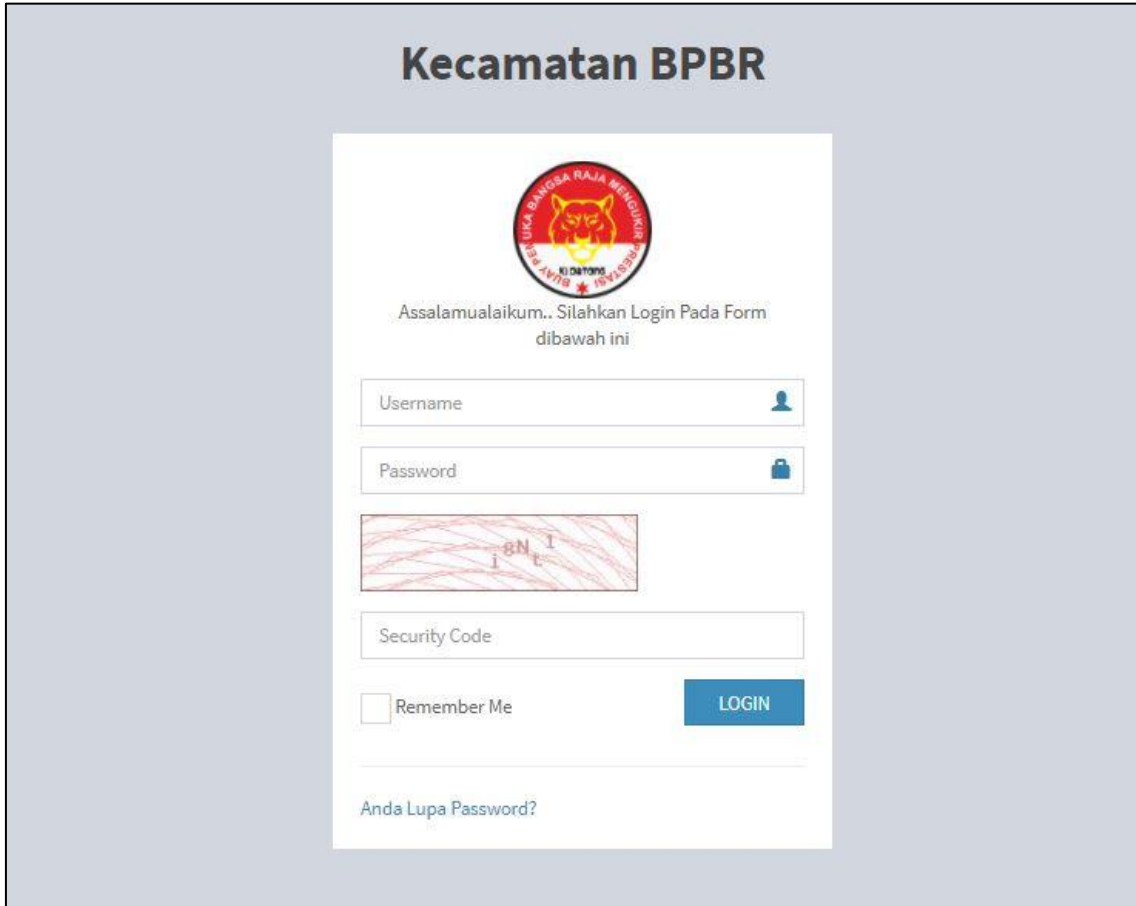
Kecamatan BPBR

BUAY PEMUKA BANGSA RAJA MENGUKIR PRESTASI
KI DATONG

Assalamualaikum.. Silahkan Login Pada Form dibawah ini

Username

Password

i8Nt1

Security Code

Remember Me

LOGIN

Anda Lupa Password?